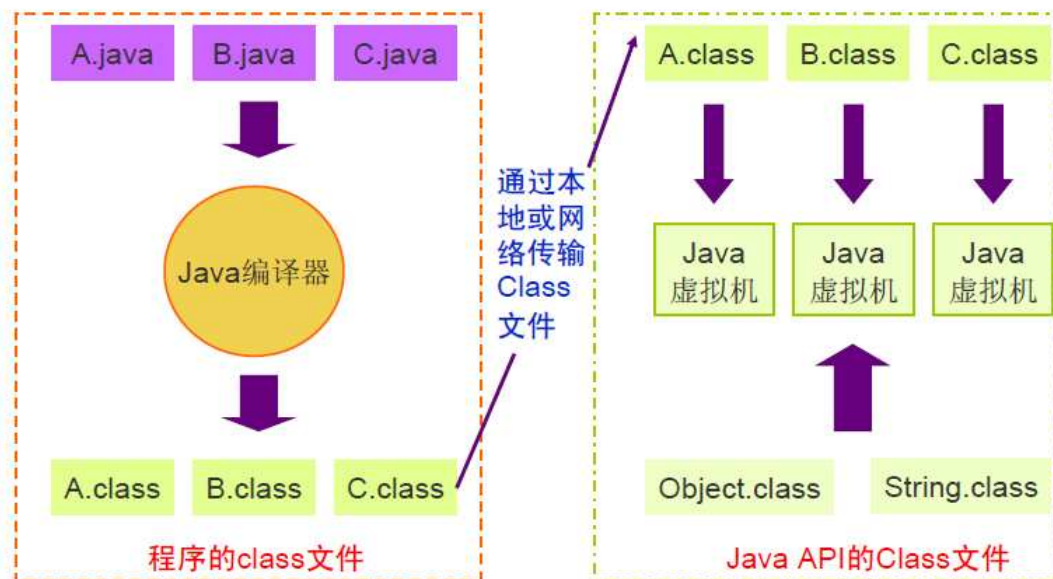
A.java B.java C.java

Java编译器

A.class B.class C.class

程序的class文件

通过本地或网络传输Class文件

A.class B.class C.class

Java虚拟机 Java虚拟机 Java虚拟机

Object.class String.class

Java API的Class文件